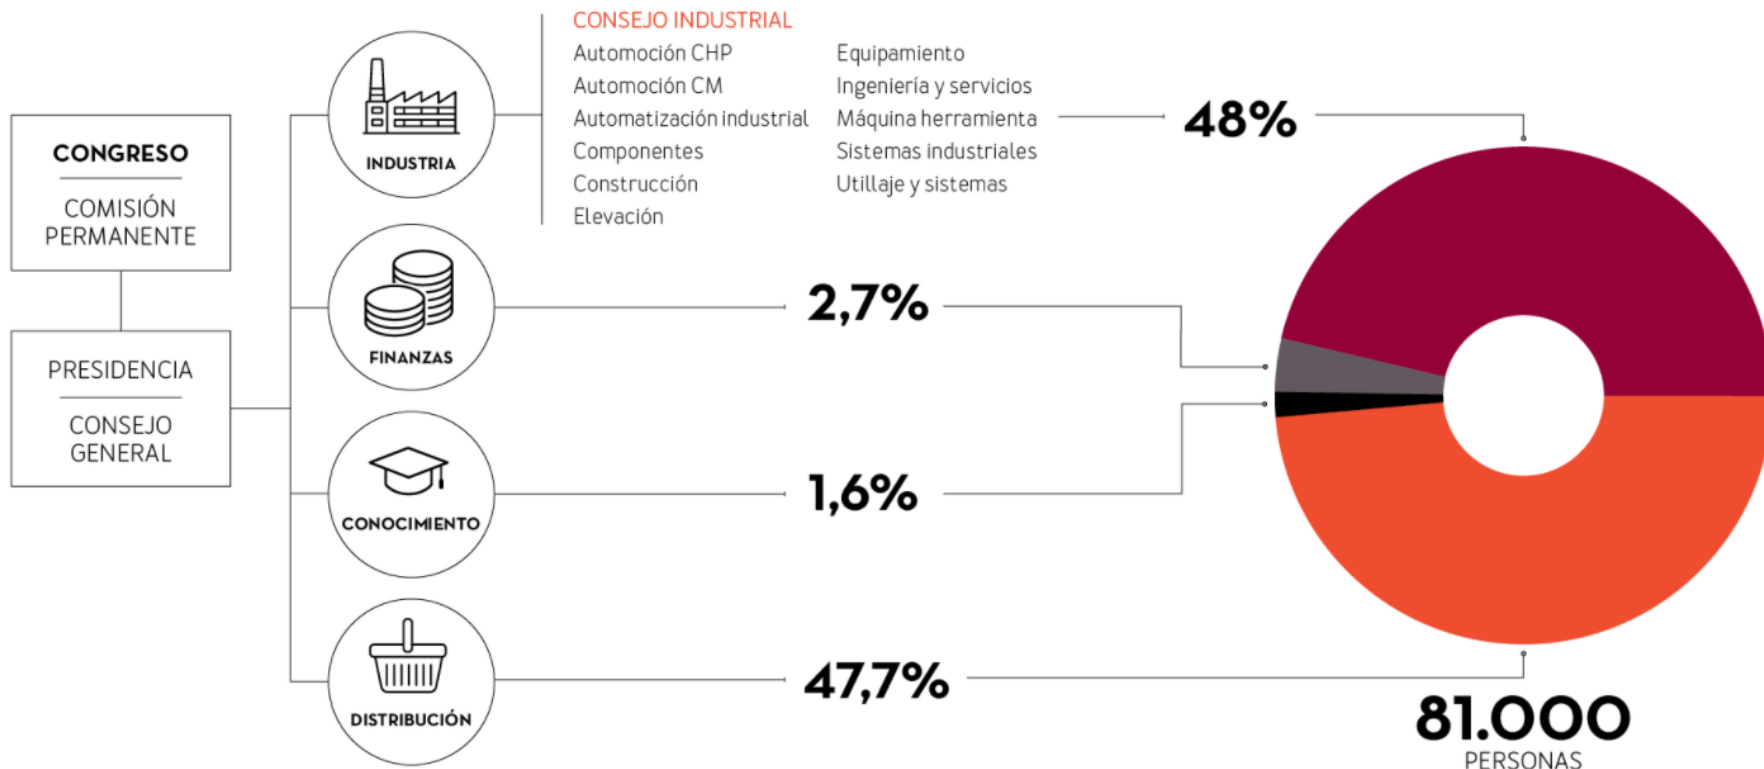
CONGRESO

COMISIÓN PERMANENTE

PRESIDENCIA

CONSEJO GENERAL

INDUSTRIA

CONSEJO INDUSTRIAL

Automoción CHP
Automoción CM
Automatización industrial
Componentes
Construcción
Elevación

Equipamiento
Ingeniería y servicios
Máquina herramienta
Sistemas industriales
Utillaje y sistemas

48%

FINANZAS

2,7%

CONOCIMIENTO

1,6%

DISTRIBUCIÓN

47,7%

81.000
PERSONAS